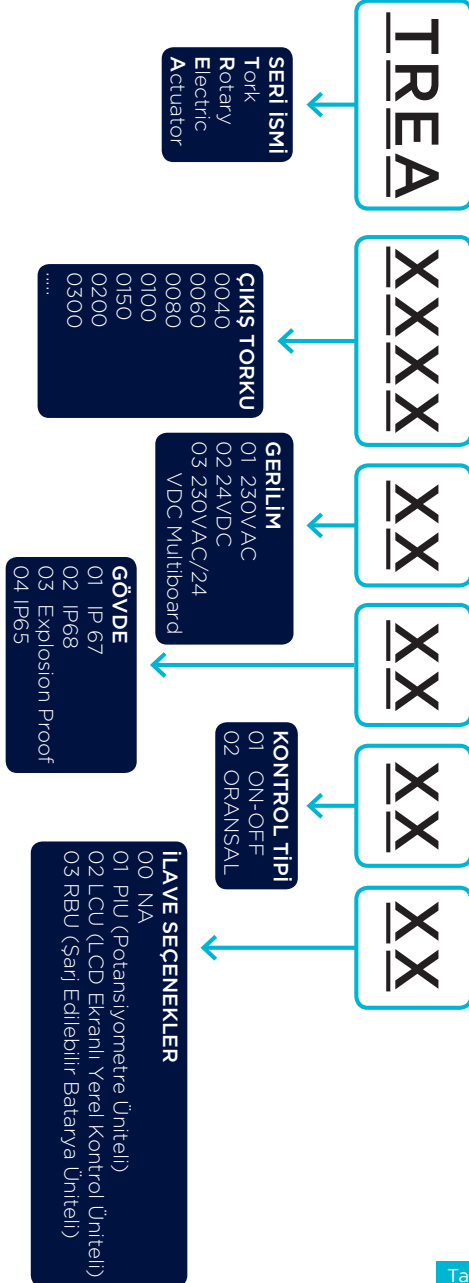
TREA

SERİ İSMİ
Tork
Rotary
Electric
Actuator

XXXX

ÇIKIŞ TORKU
0040
0060
0080
0100
0150
0200
0300
.....

XX

GERİLİM
01 230VAC
02 24VDC
03 230VAC/24 VDC Multiboard

XX

GÖVDE
01 IP 67
02 IP68
03 Explosion Proof
04 IP65

XX

KONTROL TİPİ
01 ON-OFF
02 ORANSAL

XX

İLAVE SEÇENEKLER
00 NA
01 PIU (Potansiyometre Üniteli)
02 LCU (LCD Ekranlı Yerel Kontrol Üniteli)
03 RBU (Şarj Edilebilir Batarya Üniteli)

Ta